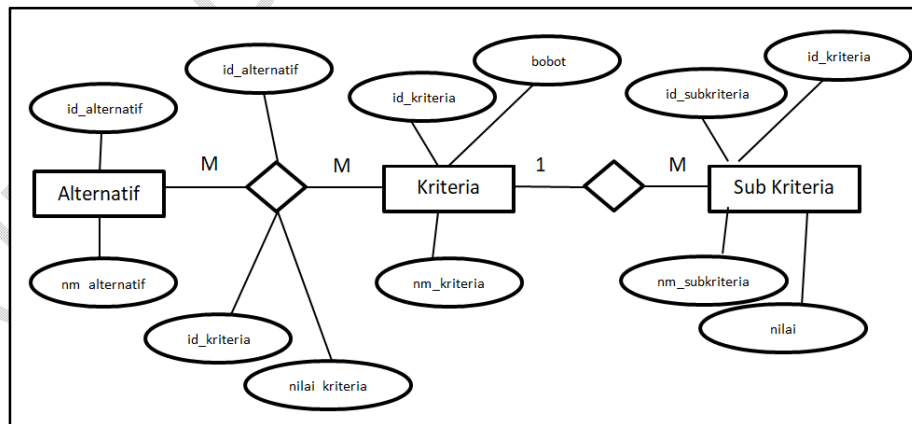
id_alternatif

id_alternatif

bobot

id_kriteria

id_kriteria

id_subkriteria

M

M

1

M

Alternatif

Kriteria

Sub Kriteria

nm_alternatif

nm_kriteria

nm_subkriteria

id_kriteria

nilai

nilai_kriteria